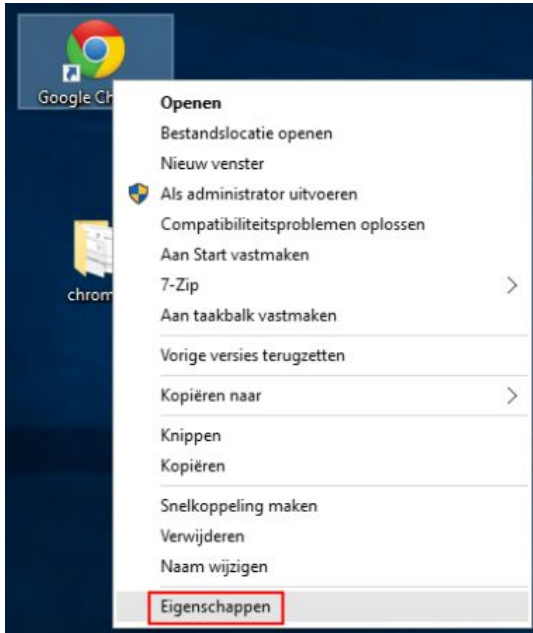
Google Ch

chrom

Openen
Bestandslocatie openen
Nieuw venster
Als administrator uitvoeren
Compatibiliteitsproblemen oplossen
Aan Start vastmaken
7-Zip
Aan taakbalk vastmaken

Vorige versies terugzetten

Kopiëren naar

Knippen
Kopiëren

Snelkoppeling maken
Verwijderen
Naam wijzigen

Eigenschappen